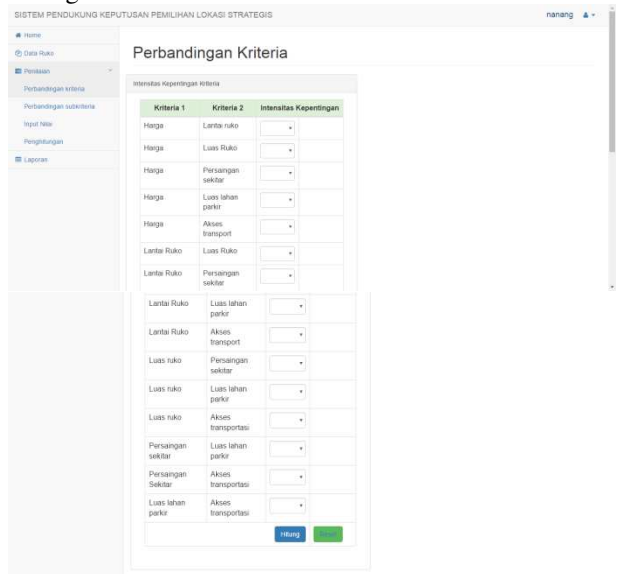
SISTEM PENDUKUNG KEPUTUSAN PEMILIHAN LOKASI STRATEGIS

nanang

Home
Data Ruko
Penilaian
Perbandingan kriteria
Perbandingan subkriteria
Input Nilai
Penghitungan
Laporan

Perbandingan Kriteria

Intensitas Kepentingan Kriteria

| Kriteria 1 | Kriteria 2 | Intensitas Kepentingan |
|---|---|---|
| Harga | Lantai ruko | |
| Harga | Luas Ruko | |
| Harga | Persaingan sekitar | |
| Harga | Luas lahan parkir | |
| Harga | Akses transport | |
| Lantai Ruko | Luas Ruko | |
| Lantai Ruko | Persaingan sekitar | |
| Lantai Ruko | Luas lahan parkir | |
| Lantai Ruko | Akses transport | |
| Luas ruko | Persaingan sekitar | |
| Luas ruko | Luas lahan parkir | |
| Luas ruko | Akses transportasi | |
| Persaingan sekitar | Luas lahan parkir | |
| Persaingan Sekitar | Akses transportasi | |
| Luas lahan parkir | Akses transportasi | |

Hitung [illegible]